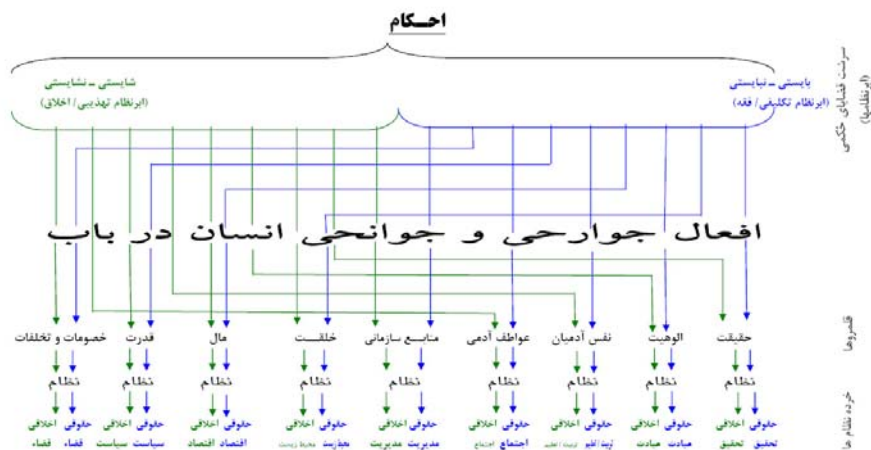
احکام

سرشت قضایای حکمی (ابرنظام ها)

بایستی ـ نبایستی (ابرنظام تکلیفی / فقه)

شایستی ـ نشایستی (ابرنظام تهذیبی / اخلاق)

افعال جوارحی و جوانحی انسان در باب

قلمروها

حقیقت | الوهیت | نفس آدمیان | عواطف آدمی | منابع سازمانی | خلقت | مال | قدرت | خصومات و تخلفات

نظام | نظام | نظام | نظام | نظام | نظام | نظام | نظام | نظام

خرده نظام ها

حقوقی اخلاقی تحقیق تحقیق | حقوقی اخلاقی عبادت عبادت | حقوقی اخلاقی تربیت / تعلیم تربیت / تعلیم | حقوقی اخلاقی اجتماع اجتماع | حقوقی اخلاقی مدیریت مدیریت | حقوقی اخلاقی محیط زیست محیط زیست | حقوقی اخلاقی اقتصاد اقتصاد | حقوقی اخلاقی سیاست سیاست | حقوقی اخلاقی قضاء قضاء